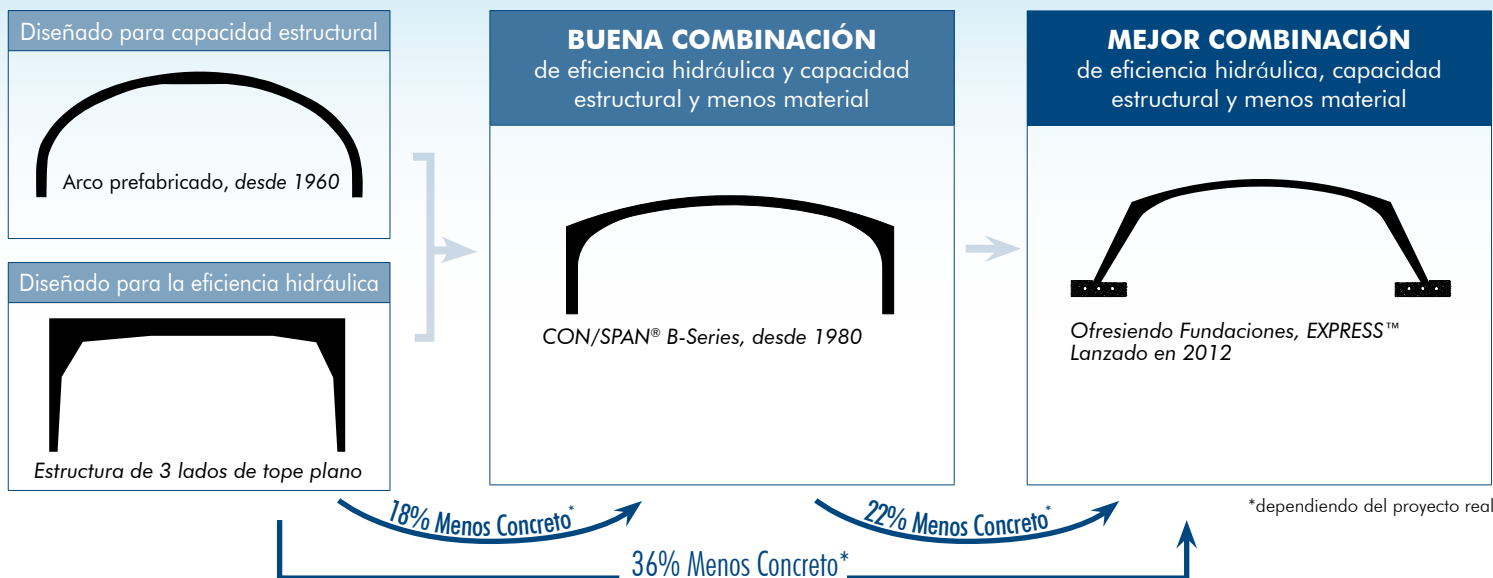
Diseñado para capacidad estructural

Arco prefabricado, *desde 1960*

Diseñado para la eficiencia hidráulica

*Estructura de 3 lados de tope plano*

**BUENA COMBINACIÓN**
de eficiencia hidráulica y capacidad estructural y menos material

*CON/SPAN® B-Series, desde 1980*

**MEJOR COMBINACIÓN**
de eficiencia hidráulica, capacidad estructural y menos material

*Ofresiendo Fundaciones, EXPRESS™ Lanzado en 2012*

18% Menos Concreto*

22% Menos Concreto*

*dependiendo del proyecto real

36% Menos Concreto*